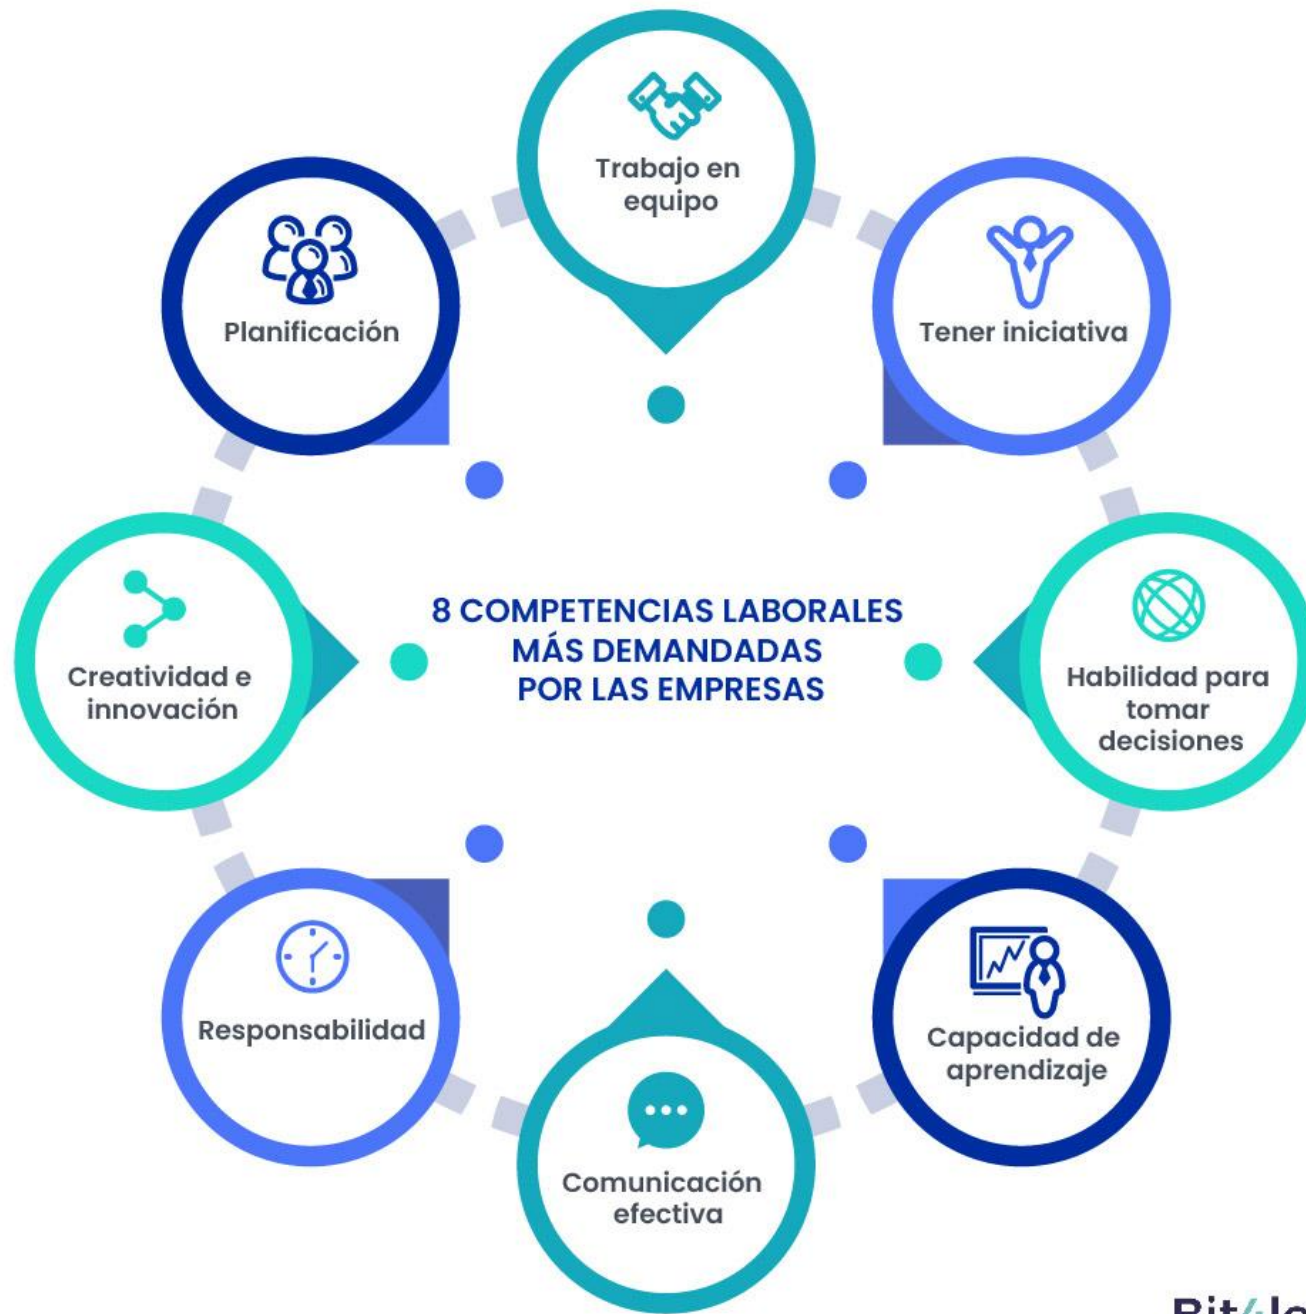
Trabajo en equipo

Planificación

Tener iniciativa

8 COMPETENCIAS LABORALES MÁS DEMANDADAS POR LAS EMPRESAS

Creatividad e innovación

Habilidad para tomar decisiones

Responsabilidad

Capacidad de aprendizaje

Comunicación efectiva

Bit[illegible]